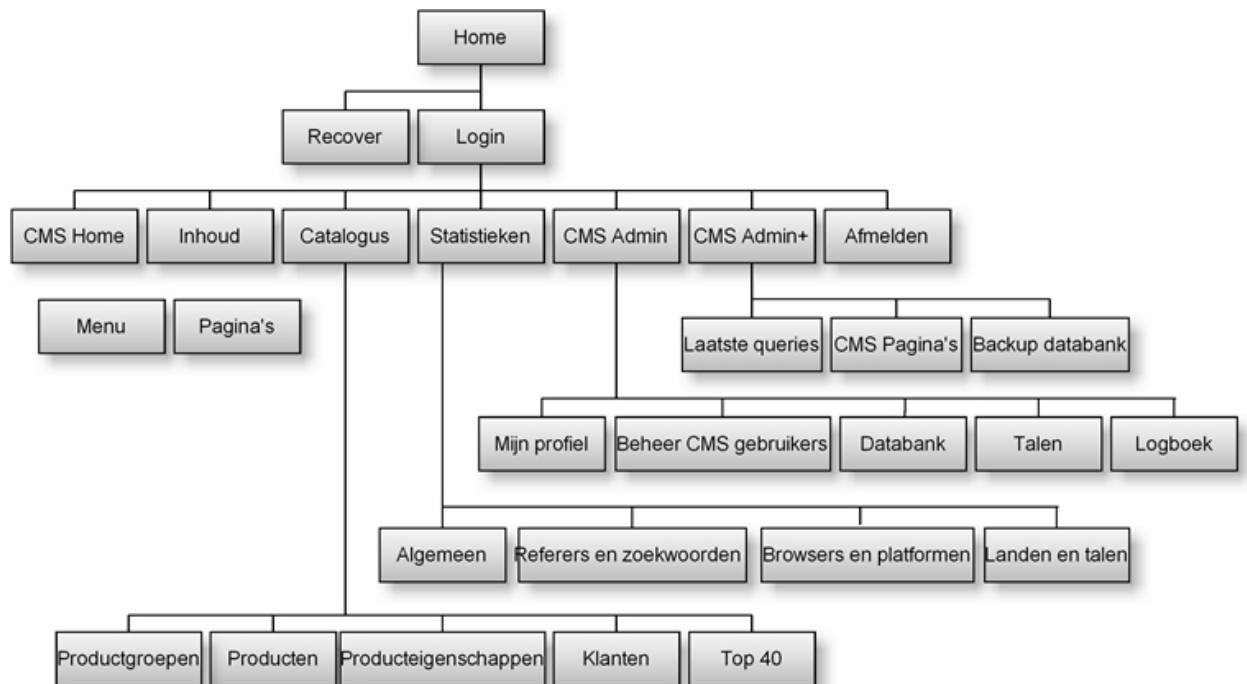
Home

Recover
Login

CMS Home
Inhoud
Catalogus
Statistieken
CMS Admin
CMS Admin+
Afmelden

Menu
Pagina's

Laatste queries
CMS Pagina's
Backup databank

Mijn profiel
Beheer CMS gebruikers
Databank
Talen
Logboek

Algemeen
Referers en zoekwoorden
Browsers en platformen
Landen en talen

Productgroepen
Producten
Producteigenschappen
Klanten
Top 40